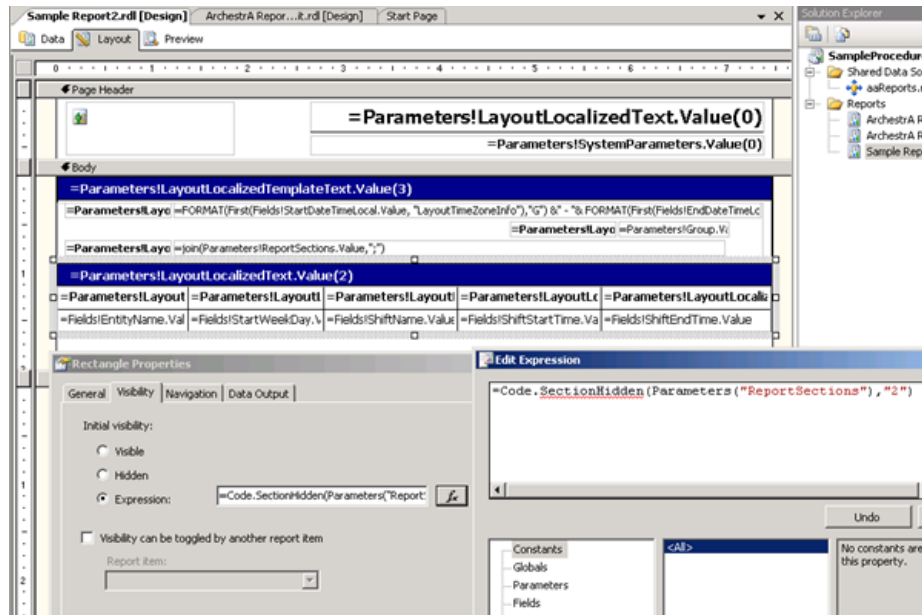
Sample Report2.rdl [Design]
ArchestrA Repor....it.rdl [Design]
Start Page
Data
Layout
Preview
Solution Explorer
SampleProcedur
Shared Data So
aaReports.
Reports
ArchestrA R
ArchestrA R
Sample Rep
Page Header
=Parameters!LayoutLocalizedText.Value(0)
=Parameters!SystemParameters.Value(0)
Body
=Parameters!LayoutLocalizedTemplateText.Value(3)
=Parameters!Layo
=FORMAT(First(Fields!StartDateTimeLocal.Value, "LayoutTimeZoneInfo"),"G") &" - "& FORMAT(First(Fields!EndDateTimeLc
=Parameters!Layo
=Parameters!Group.Va
=Parameters!Layo
=Join(Parameters!ReportSections.Value,";")
=Parameters!LayoutLocalizedText.Value(2)
| =Parameters!Layout | =Parameters!Layoutl | =Parameters!Layoutl | =Parameters!LayoutLc | =Parameters!LayoutLocaliz |
|---|---|---|---|---|
| =Fields!EntityName.Val | =Fields!StartWeekDay.V | =Fields!ShiftName.Value | =Fields!ShiftStartTime.Va | =Fields!ShiftEndTime.Value |
Rectangle Properties
General
Visibility
Navigation
Data Output
Initial visibility:
Visible
Hidden
Expression:
=Code.SectionHidden(Parameters("Report:
fx
Visibility can be toggled by another report item
Report item:
Edit Expression
=Code.SectionHidden(Parameters("ReportSections"),"2")
Undo
Constants
Globals
Parameters
Fields
<All>
No constants are
this property.